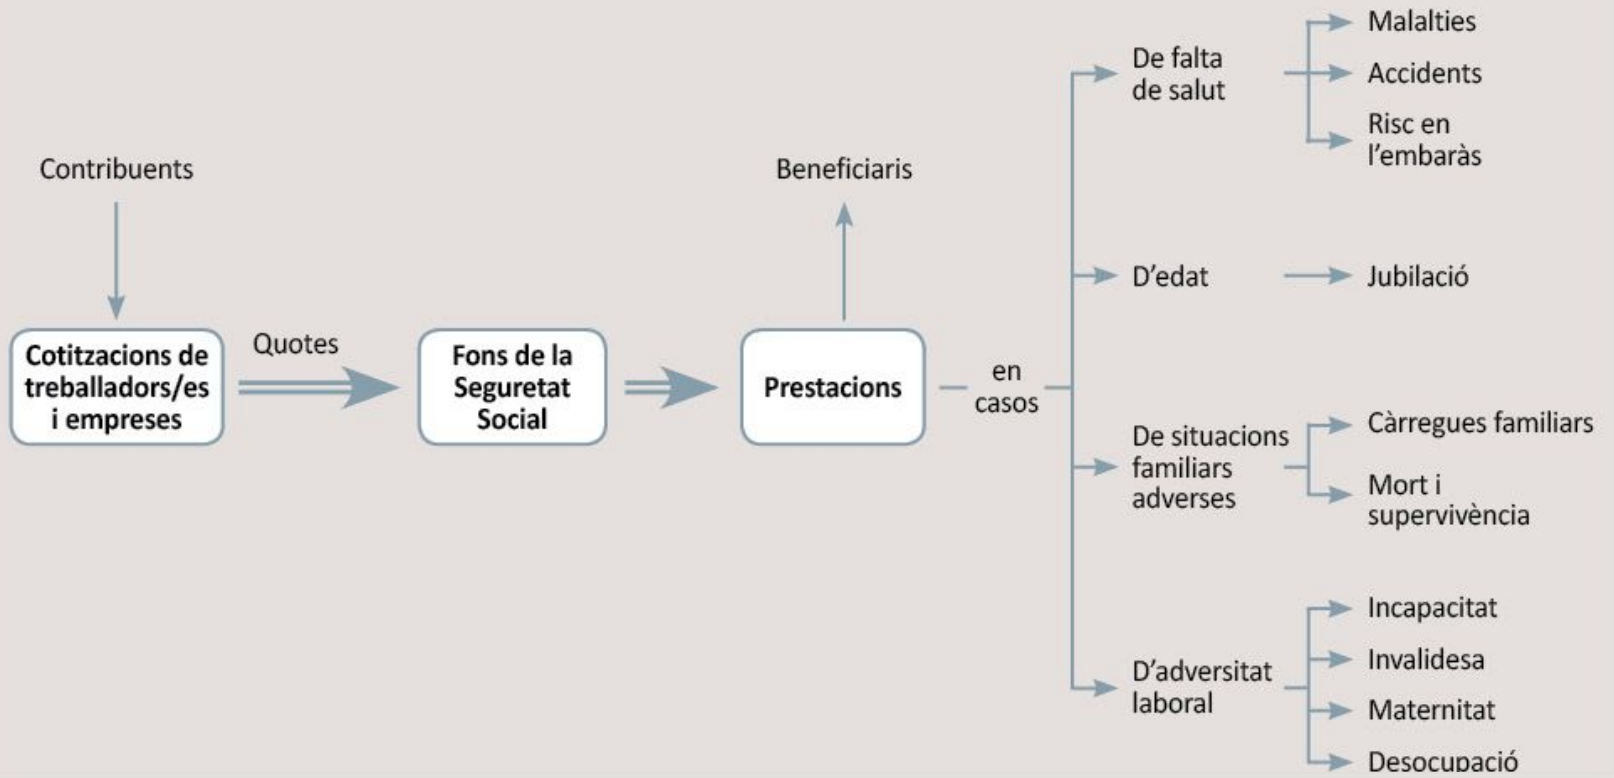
Contribuents

Cotitzacions de treballadors/es i empreses

Quotes

Fons de la Seguretat Social

Beneficiaris

Prestacions

en casos

De falta de salut

Malalties

Accidents

Risc en l'embaràs

D'edat

Jubilació

De situacions familiars adverses

Càrregues familiars

Mort i supervivència

D'adversitat laboral

Incapacitat

Invalidesa

Maternitat

Desocupació